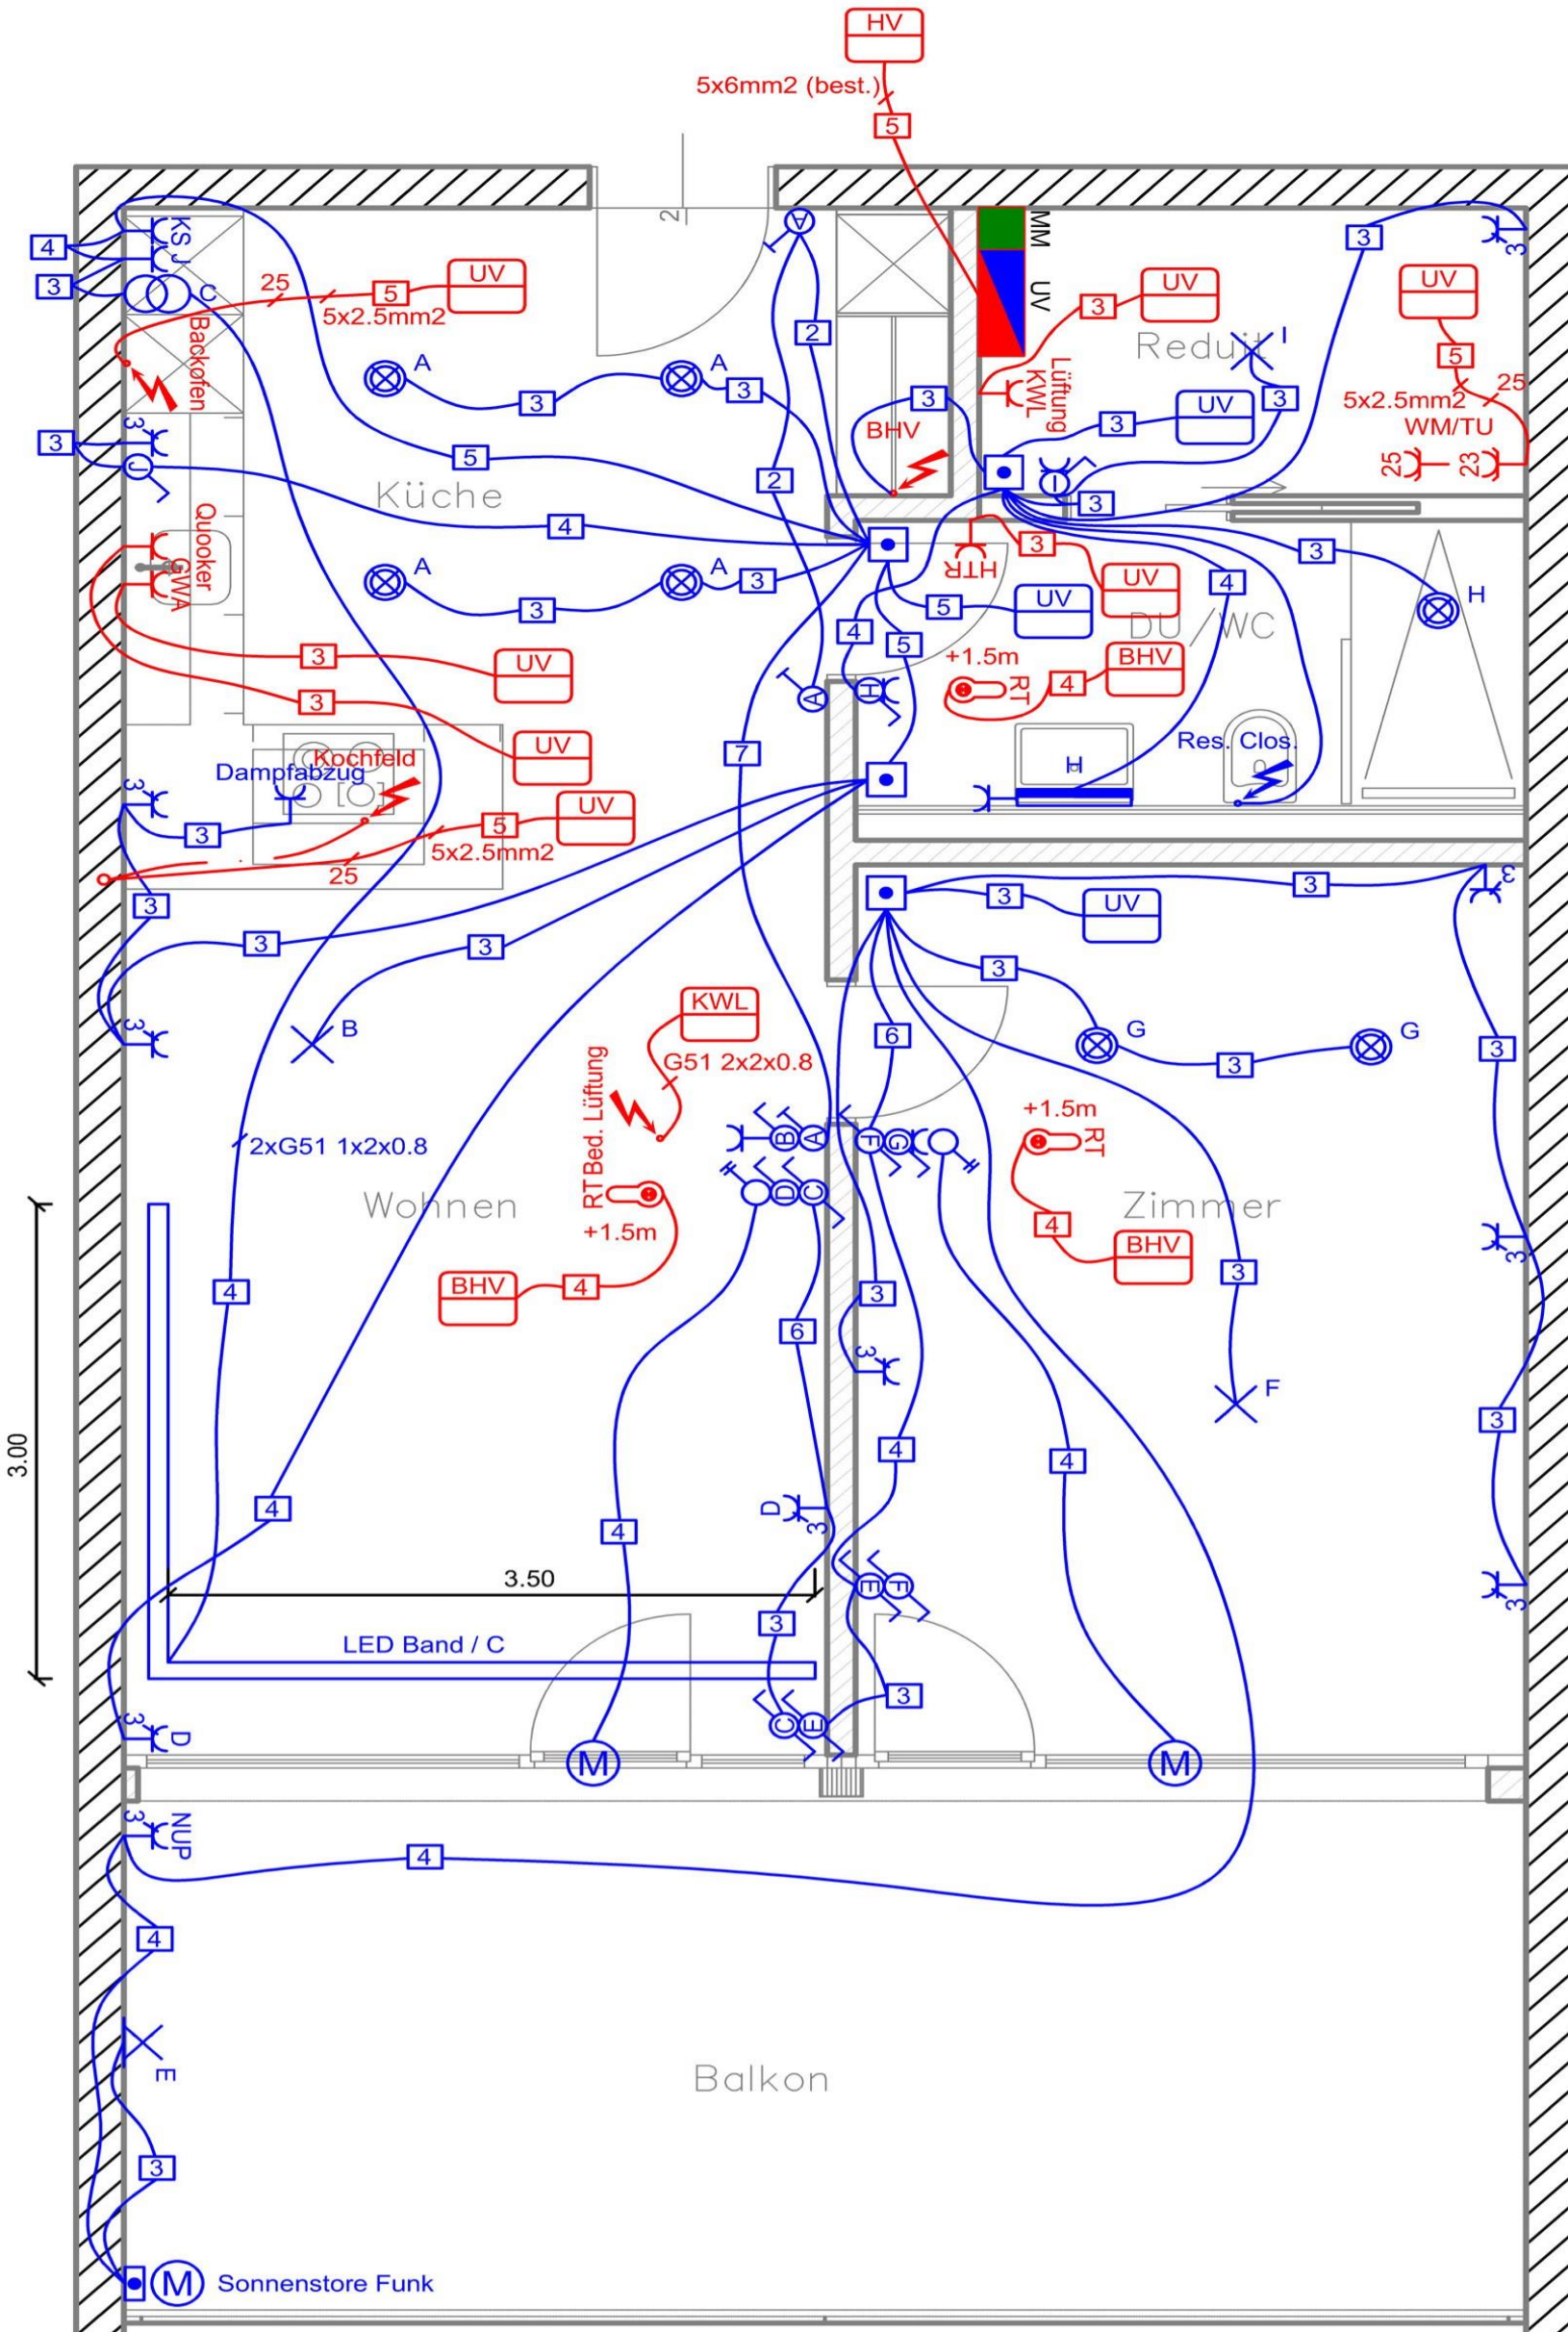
HV
5x6mm2 (best.)
5
2
MM
UV
4
3
KS J
C
25
5
UV
5x2.5mm2
Backofen
A
A
3
3
2
3
UV
Redu
I
Lüftung KWL
3
UV
3
UV
5
25
5x2.5mm2
WM/TU
25
23
3
3
J
BHV
3
5
Küche
2
3
Quooker
GWA
4
HTR
3
UV
3
4
H
A
A
3
3
5
UV
DU/WC
4
5
3
UV
+1.5m
RT
4
BHV
3
UV
A
H
Dampfabzug
Kochfeld
7
H
Res. Clos.
3
3
5
UV
5x2.5mm2
25
3
3
3
UV
3
3
3
B
KWL
G51 2x2x0.8
6
G
3
G
3
2xG51 1x2x0.8
RTBed. Lüftung
+1.5m
B A
F G
+1.5m
RT
D C
Wohnen
Zimmer
4
BHV
3.00
BHV
4
4
BHV
3
6
3
3
F
4
4
4
4
D
3
3.50
E F
3
3
LED Band / C
C E
3
D
M
M
3
NUP
4
4
E
Balkon
3
M
Sonnenstore Funk